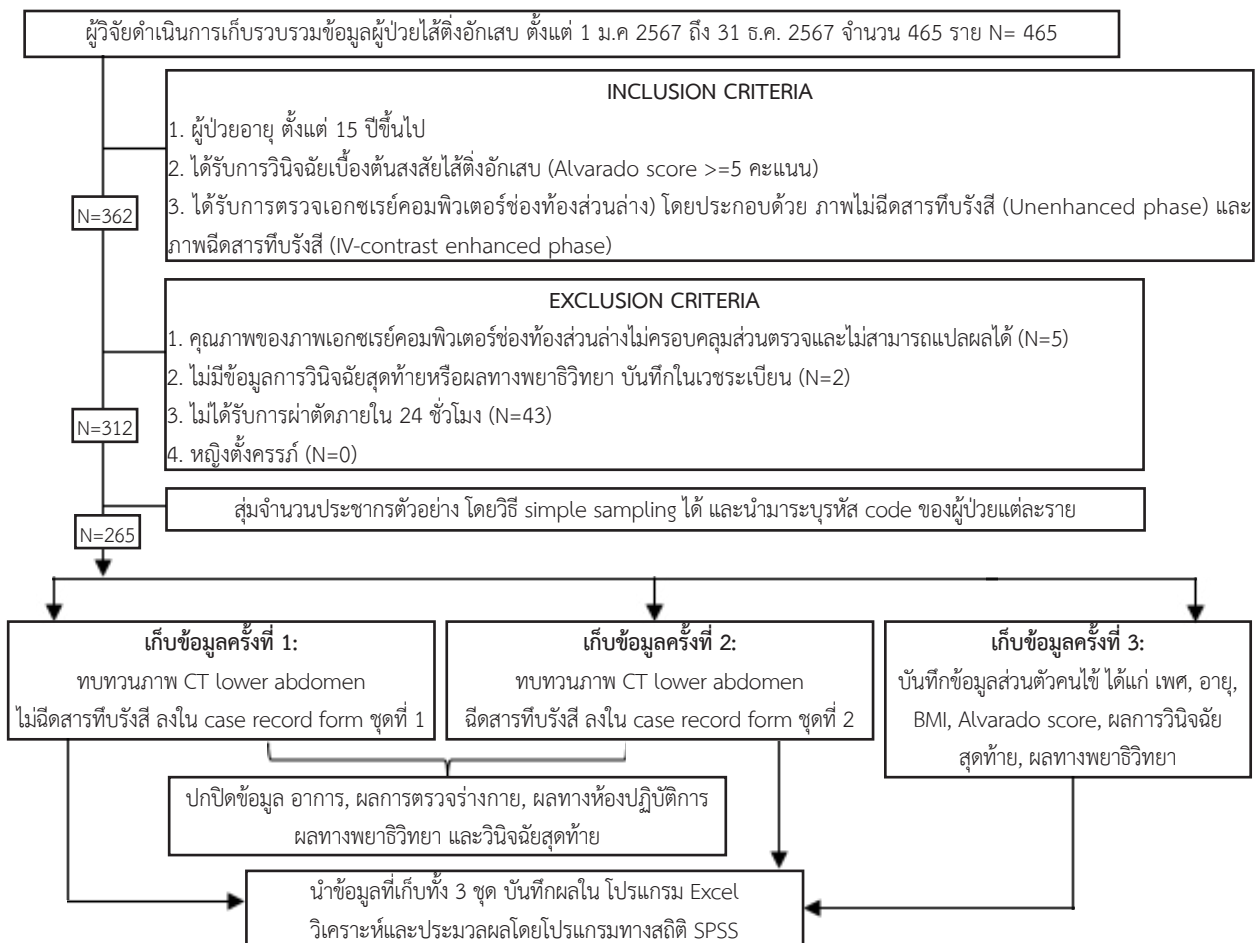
ผู้วิจัยดำเนินการเก็บรวบรวมข้อมูลผู้ป่วยไส้ติ่งอักเสบ ตั้งแต่ 1 ม.ค 2567 ถึง 31 ธ.ค. 2567 จำนวน 465 ราย N= 465

INCLUSION CRITERIA

1. ผู้ป่วยอายุ ตั้งแต่ 15 ปีขึ้นไป

2. ได้รับการวินิจฉัยเบื้องต้นสงสัยไส้ติ่งอักเสบ (Alvarado score >=5 คะแนน)

3. ได้รับการตรวจเอกซเรย์คอมพิวเตอร์ช่องท้องส่วนล่าง) โดยประกอบด้วย ภาพไม่ฉีดสารทึบรังสี (Unenhanced phase) และภาพฉีดสารทึบรังสี (IV-contrast enhanced phase)

N=362

EXCLUSION CRITERIA

1. คุณภาพของภาพเอกซเรย์คอมพิวเตอร์ช่องท้องส่วนล่างไม่ครอบคลุมส่วนตรวจและไม่สามารถแปลผลได้ (N=5)

2. ไม่มีข้อมูลการวินิจฉัยสุดท้ายหรือผลทางพยาธิวิทยา บันทึกในเวชระเบียน (N=2)

3. ไม่ได้รับการผ่าตัดภายใน 24 ชั่วโมง (N=43)

4. หญิงตั้งครรภ์ (N=0)

N=312

สุ่มจำนวนประชากรตัวอย่าง โดยวิธี simple sampling ได้ และนำมาระบุรหัส code ของผู้ป่วยแต่ละราย

N=265

เก็บข้อมูลครั้งที่ 1:
ทบทวนภาพ CT lower abdomen
ไม่ฉีดสารทึบรังสี ลงใน case record form ชุดที่ 1

เก็บข้อมูลครั้งที่ 2:
ทบทวนภาพ CT lower abdomen
ฉีดสารทึบรังสี ลงใน case record form ชุดที่ 2

เก็บข้อมูลครั้งที่ 3:
บันทึกข้อมูลส่วนตัวคนไข้ ได้แก่ เพศ, อายุ, BMI, Alvarado score, ผลการวินิจฉัยสุดท้าย, ผลทางพยาธิวิทยา

ปกปิดข้อมูล อาการ, ผลการตรวจร่างกาย, ผลทางห้องปฏิบัติการ
ผลทางพยาธิวิทยา และวินิจฉัยสุดท้าย

นำข้อมูลที่เก็บทั้ง 3 ชุด บันทึกผลใน โปรแกรม Excel
วิเคราะห์และประมวลผลโดยโปรแกรมทางสถิติ SPSS